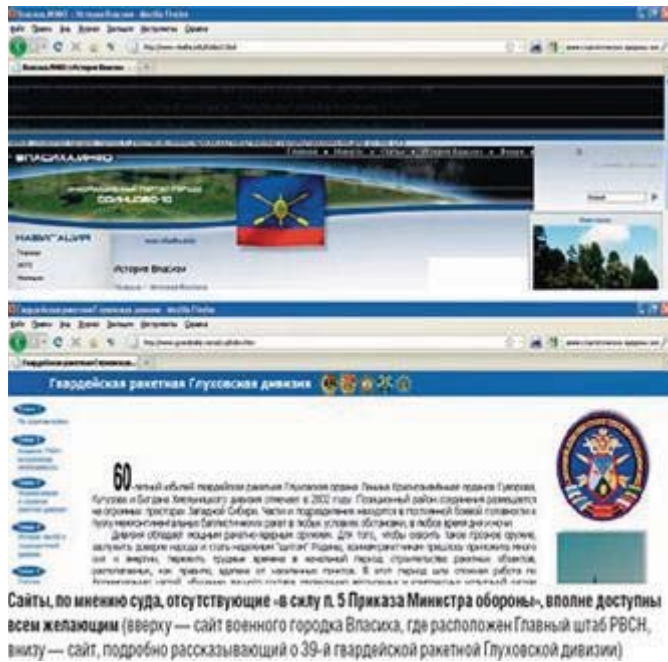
Власиха,РВСН | История Власихи - Mozilla Firefox

ВЛАСИХАИНФО

История Власихи

Гвардейская ракетная Глуховская дивизия - Mozilla Firefox

Гвардейская ракетная Глуховская дивизия

60-летний юбилей гвардейская ракетная Глуховская ордена Ленина Краснознамённая орденов Суворова, Кутузова и Богдана Хмельницкого дивизия отмечает в 2002 году. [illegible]

Сайты, по мнению суда, отсутствующие «в силу п. 5 Приказа Министра обороны», вполне доступны всем желающим (вверху — сайт военного городка Власиха, где расположен Главный штаб РВСН, внизу — сайт, подробно рассказывающий о 39-й гвардейской ракетной Глуховской дивизии)